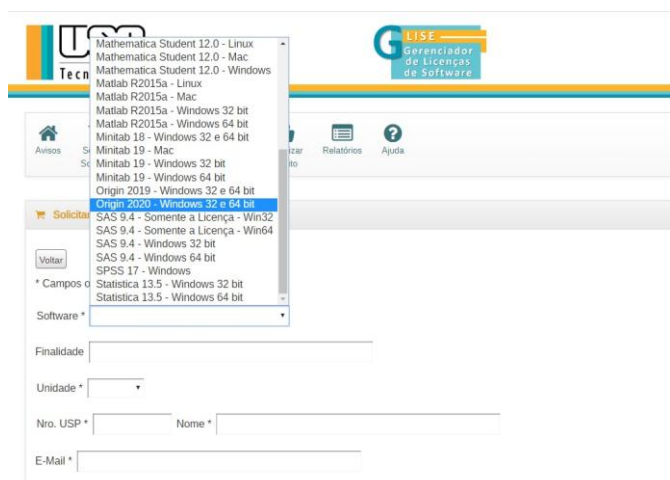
Tecn

GLISE
Gerenciador de Licenças de Software

Mathematica Student 12.0 - Linux
Mathematica Student 12.0 - Mac
Mathematica Student 12.0 - Windows
Matlab R2015a - Linux
Matlab R2015a - Mac
Matlab R2015a - Windows 32 bit
Matlab R2015a - Windows 64 bit
Minitab 18 - Windows 32 e 64 bit
Minitab 19 - Mac
Minitab 19 - Windows 32 bit
Minitab 19 - Windows 64 bit
Origin 2019 - Windows 32 e 64 bit
Origin 2020 - Windows 32 e 64 bit
SAS 9.4 - Somente a Licença - Win32
SAS 9.4 - Somente a Licença - Win64
SAS 9.4 - Windows 32 bit
SAS 9.4 - Windows 64 bit
SPSS 17 - Windows
Statistica 13.5 - Windows 32 bit
Statistica 13.5 - Windows 64 bit

Avisos
S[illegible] S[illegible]
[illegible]izar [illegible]to
Relatórios
Ajuda

Solicita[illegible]

Voltar

* Campos o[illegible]

Software *

Finalidade

Unidade *

Nro. USP *
Nome *

E-Mail *